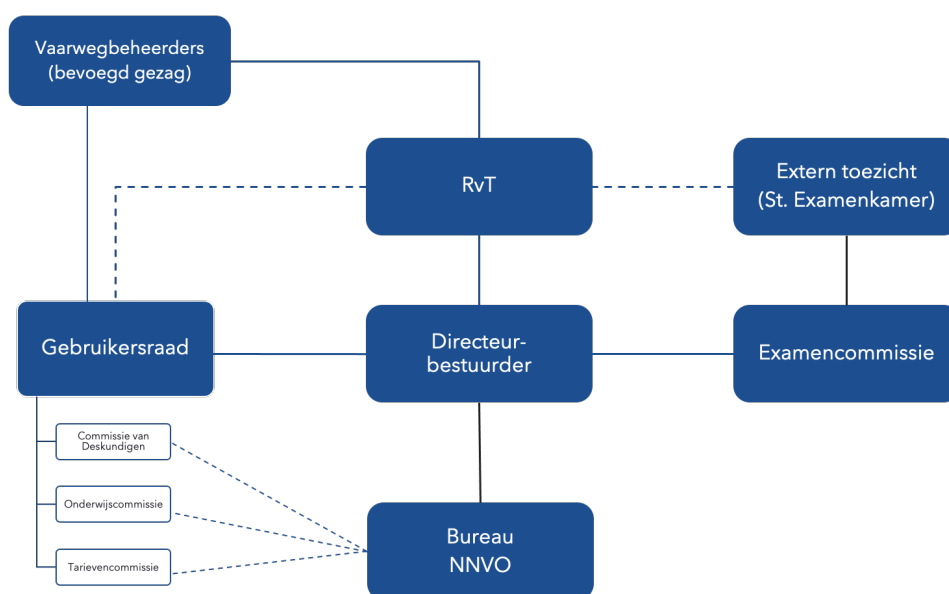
Vaarwegbeheerders (bevoegd gezag)

RvT

Extern toezicht (St. Examenkamer)

Gebruikersraad

Directeur-bestuurder

Examencommissie

Commissie van Deskundigen

Onderwijscommissie

Tarievencommissie

Bureau NNVO